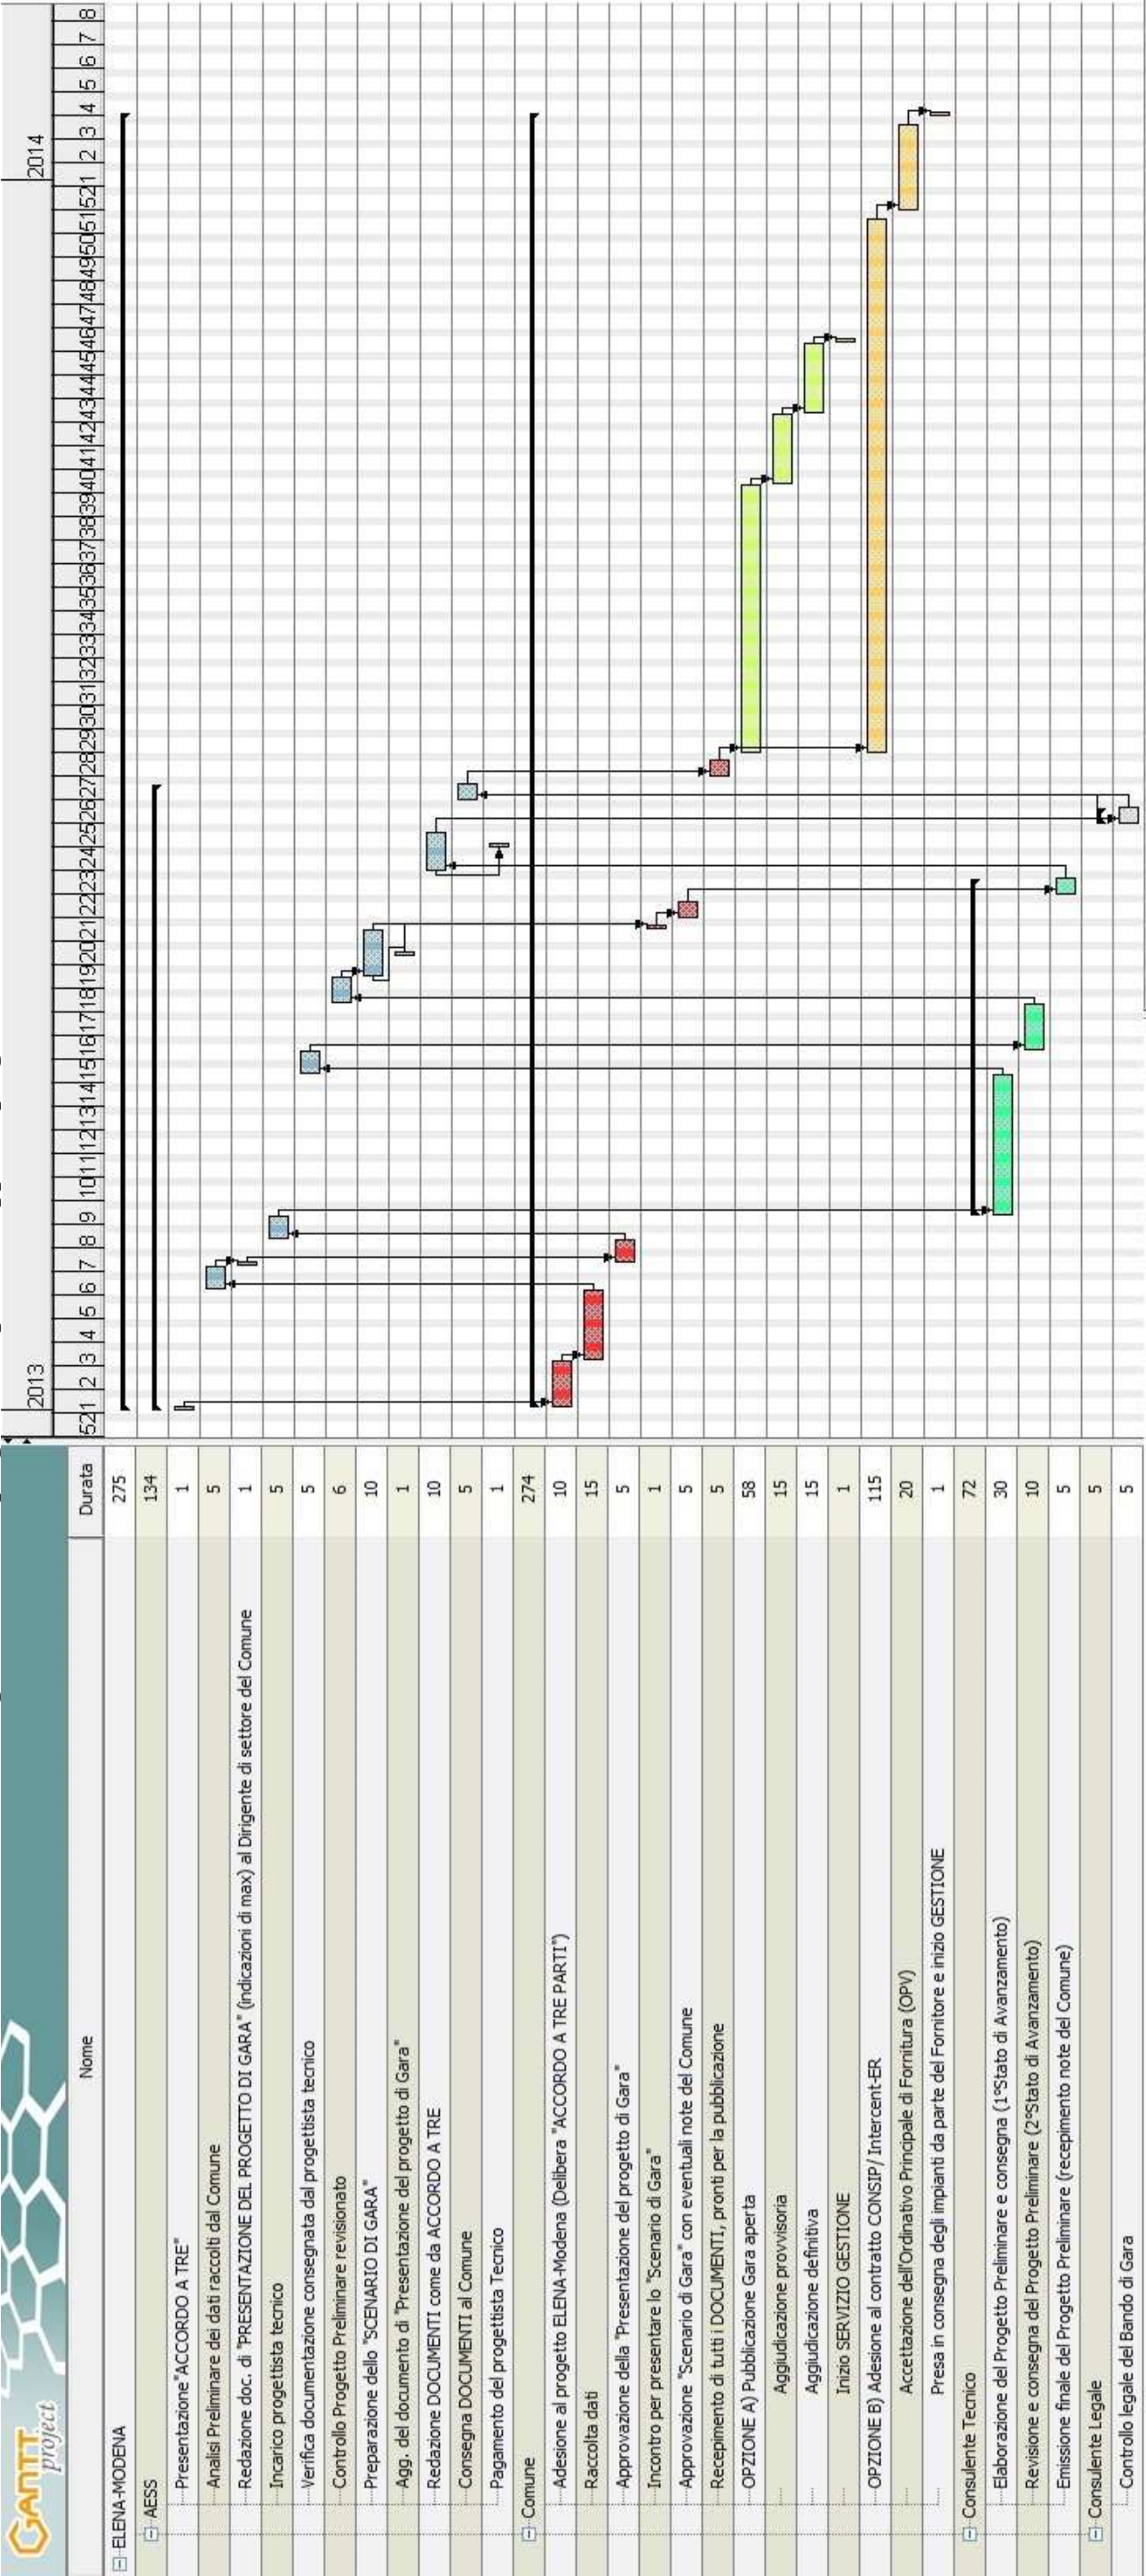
GANTT project

| Nome | Durata |
|---|---|
| ELENA-MODENA | 275 |
| AESS | 134 |
| Presentazione"ACCORDO A TRE" | 1 |
| Analisi Preliminare dei dati raccolti dal Comune | 5 |
| Redazione doc. di "PRESENTAZIONE DEL PROGETTO DI GARA" (indicazioni di max) al Dirigente di settore del Comune | 1 |
| Incarico progettista tecnico | 5 |
| Verifica documentazione consegnata dal progettista tecnico | 5 |
| Controllo Progetto Preliminare revisionato | 6 |
| Preparazione dello "SCENARIO DI GARA" | 10 |
| Agg. del documento di "Presentazione del progetto di Gara" | 1 |
| Redazione DOCUMENTI come da ACCORDO A TRE | 10 |
| Consegna DOCUMENTI al Comune | 5 |
| Pagamento del progettista Tecnico | 1 |
| Comune | 274 |
| Adesione al progetto ELENA-Modena (Delibera "ACCORDO A TRE PARTI") | 10 |
| Raccolta dati | 15 |
| Approvazione della "Presentazione del progetto di Gara" | 5 |
| Incontro per presentare lo "Scenario di Gara" | 1 |
| Approvazione "Scenario di Gara" con eventuali note del Comune | 5 |
| Recepimento di tutti i DOCUMENTI, pronti per la pubblicazione | 5 |
| OPZIONE A) Pubblicazione Gara aperta | 58 |
| Aggiudicazione provvisoria | 15 |
| Aggiudicazione definitiva | 15 |
| Inizio SERVIZIO GESTIONE | 1 |
| OPZIONE B) Adesione al contratto CONSIP/ Intercent-ER | 115 |
| Accettazione dell'Ordinativo Principale di Fornitura (OPV) | 20 |
| Presa in consegna degli impianti da parte del Fornitore e inizio GESTIONE | 1 |
| Consulente Tecnico | 72 |
| Elaborazione del Progetto Preliminare e consegna (1°Stato di Avanzamento) | 30 |
| Revisione e consegna del Progetto Preliminare (2°Stato di Avanzamento) | 10 |
| Emissione finale del Progetto Preliminare (recepimento note del Comune) | 5 |
| Consulente Legale | 5 |
| Controllo legale del Bando di Gara | 5 |

2013
52 1 2 3 4 5 6 7 8 9 10 11 12 13 14 15 16 17 18 19 20 21 22 23 24 25 26 27 28 29 30 31 32 33 34 35 36 37 38 39 40 41 42 43 44 45 46 47 48 49 50 51 52 1 2 3 4 5 6 7 8
2014